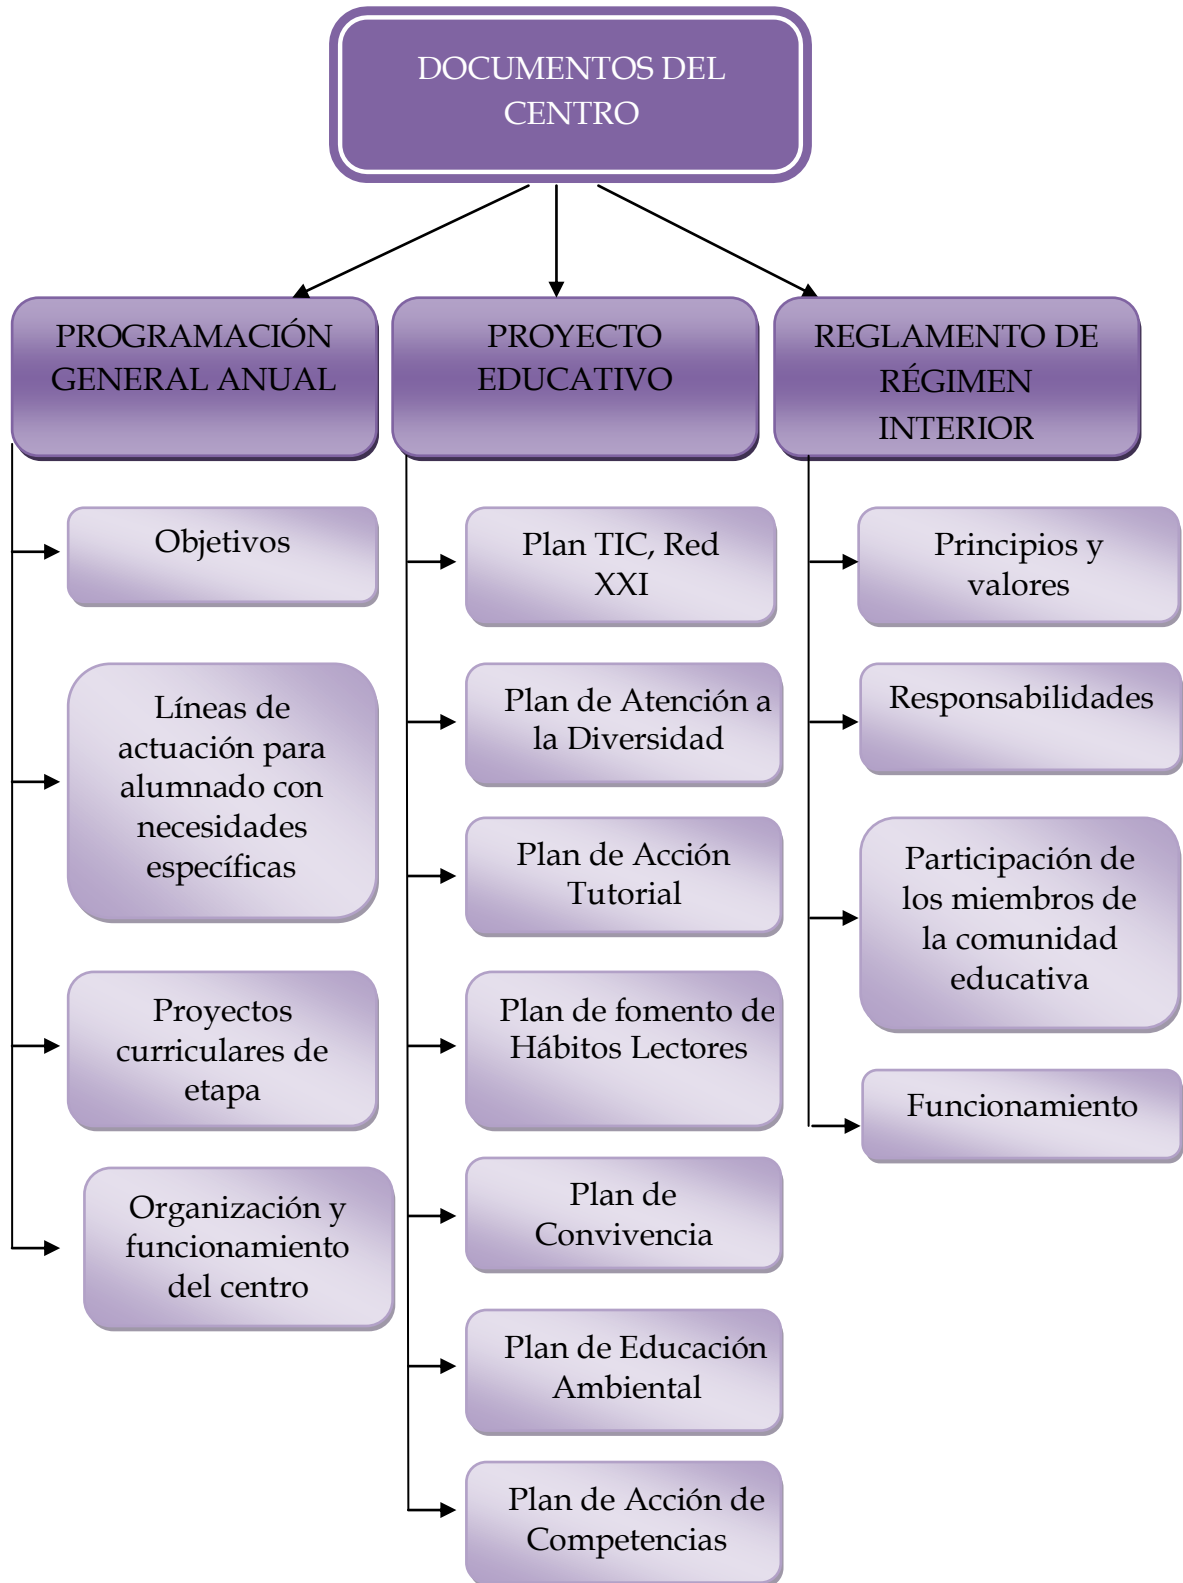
DOCUMENTOS DEL CENTRO

PROGRAMACIÓN GENERAL ANUAL

Objetivos

Líneas de actuación para alumnado con necesidades específicas

Proyectos curriculares de etapa

Organización y funcionamiento del centro

PROYECTO EDUCATIVO

Plan TIC, Red XXI

Plan de Atención a la Diversidad

Plan de Acción Tutorial

Plan de fomento de Hábitos Lectores

Plan de Convivencia

Plan de Educación Ambiental

Plan de Acción de Competencias

REGLAMENTO DE RÉGIMEN INTERIOR

Principios y valores

Responsabilidades

Participación de los miembros de la comunidad educativa

Funcionamiento